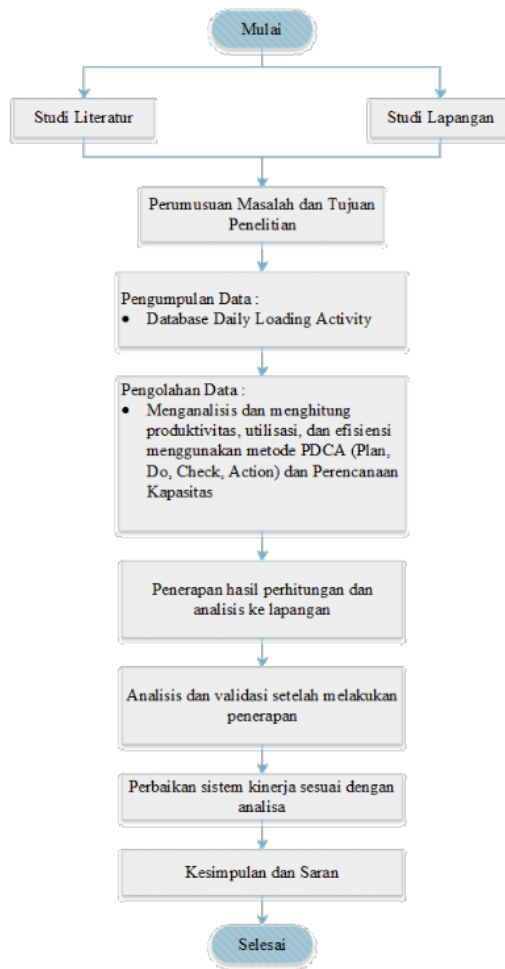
Mulai

Studi Literatur

Studi Lapangan

Perumusan Masalah dan Tujuan Penelitian

Pengumpulan Data :
• Database Daily Loading Activity

Pengolahan Data :
• Menganalisis dan menghitung produktivitas, utilisasi, dan efisiensi menggunakan metode PDCA (Plan, Do, Check, Action) dan Perencanaan Kapasitas

Penerapan hasil perhitungan dan analisis ke lapangan

Analisis dan validasi setelah melakukan penerapan

Perbaikan sistem kinerja sesuai dengan analisa

Kesimpulan dan Saran

Selesai